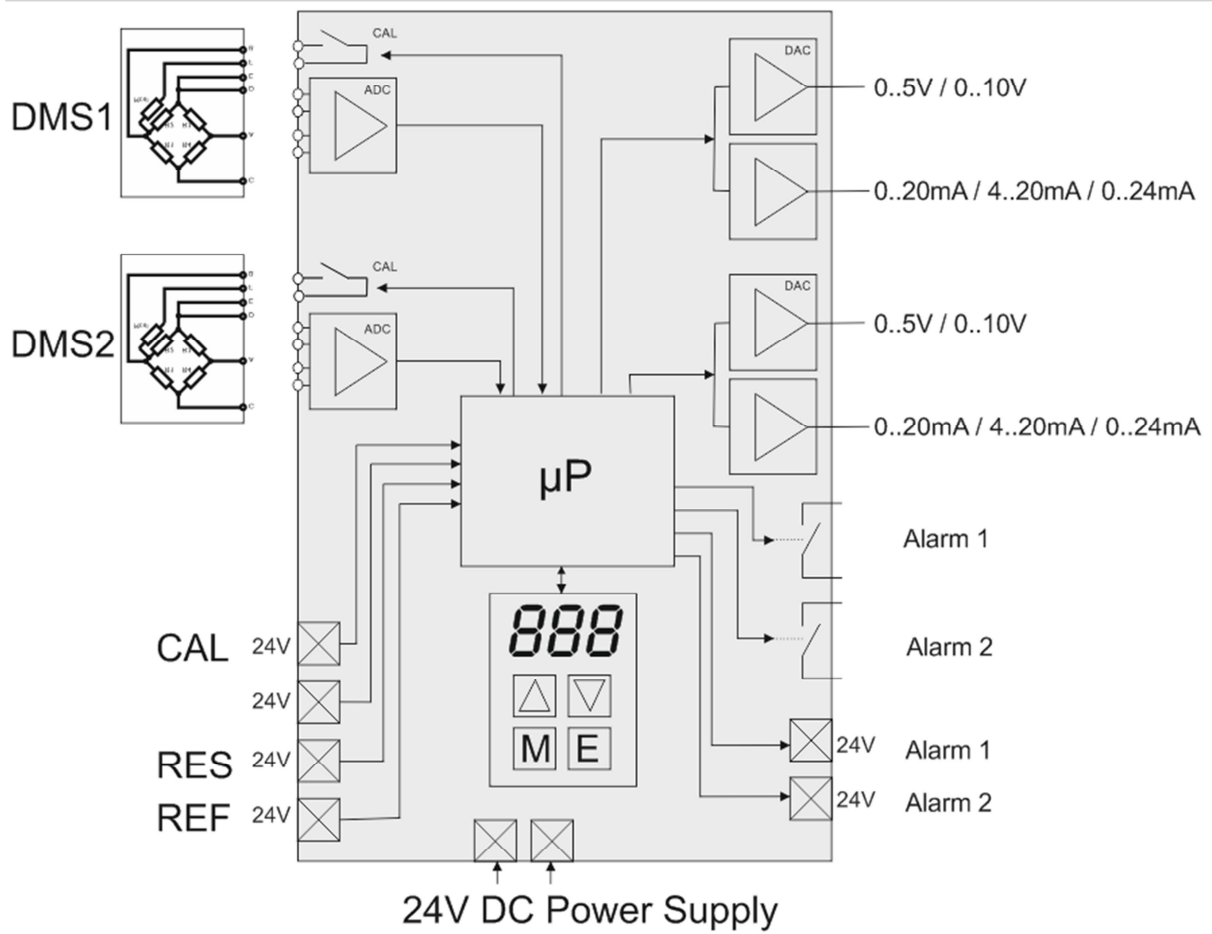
DMS1

CAL

ADC

DAC

0..5V / 0..10V

0..20mA / 4..20mA / 0..24mA

DMS2

CAL

ADC

DAC

0..5V / 0..10V

0..20mA / 4..20mA / 0..24mA

µP

888

M E

Alarm 1

Alarm 2

CAL 24V

24V

RES 24V

REF 24V

24V Alarm 1

24V Alarm 2

24V DC Power Supply